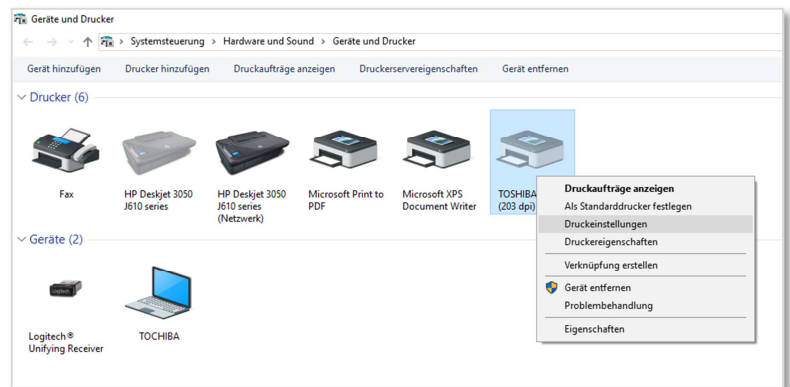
Geräte und Drucker

Systemsteuerung > Hardware und Sound > Geräte und Drucker

Gerät hinzufügen Drucker hinzufügen Druckaufträge anzeigen Druckerservereigenschaften Gerät entfernen

Drucker (6)

Fax

HP Deskjet 3050 J610 series

HP Deskjet 3050 J610 series (Netzwerk)

Microsoft Print to PDF

Microsoft XPS Document Writer

TOSHIBA (203 dpi)

Druckaufträge anzeigen
Als Standarddrucker festlegen
Druckeinstellungen
Druckereigenschaften
Verknüpfung erstellen
Gerät entfernen
Problembehandlung
Eigenschaften

Geräte (2)

Logitech® Unifying Receiver

TOCHIBA